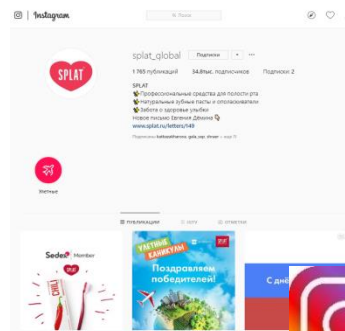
Instagram

Поиск

splat_global Подписки

1 765 публикаций 34,8тыс. подписчиков Подписки: 2

SPLAT
Профессиональные средства для полости рта
Натуральные зубные пасты и ополаскиватели
Забота о здоровье улыбки
Новое письмо Евгения Демина
www.splat.ru/letters/149

Подписаны: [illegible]

SPLAT

Уютные

ПУБЛИКАЦИИ IGTV ОТМЕТКИ

Sedex Member

УЛЁТНЫЕ КАНИКУЛЫ
Поздравляем победителей!

С днё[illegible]